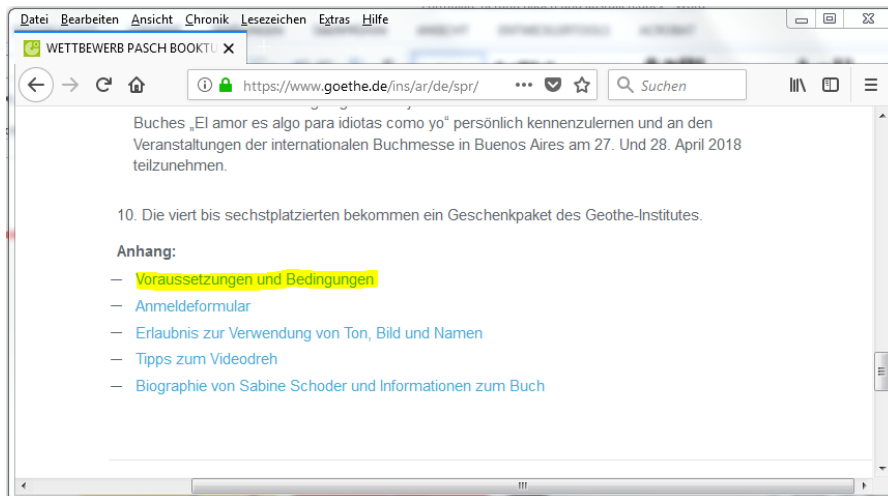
Datei Bearbeiten Ansicht Chronik Lesezeichen Extras Hilfe

WETTBEWERB PASCH BOOKTU ✕

https://www.goethe.de/ins/ar/de/spr/

Suchen

Buches „El amor es algo para idiotas como yo" persönlich kennenzulernen und an den Veranstaltungen der internationalen Buchmesse in Buenos Aires am 27. Und 28. April 2018 teilzunehmen.

10. Die viert bis sechstplatzierten bekommen ein Geschenkpaket des Geothe-Institutes.

Anhang:

— Voraussetzungen und Bedingungen
— Anmeldeformular
— Erlaubnis zur Verwendung von Ton, Bild und Namen
— Tipps zum Videodreh
— Biographie von Sabine Schoder und Informationen zum Buch